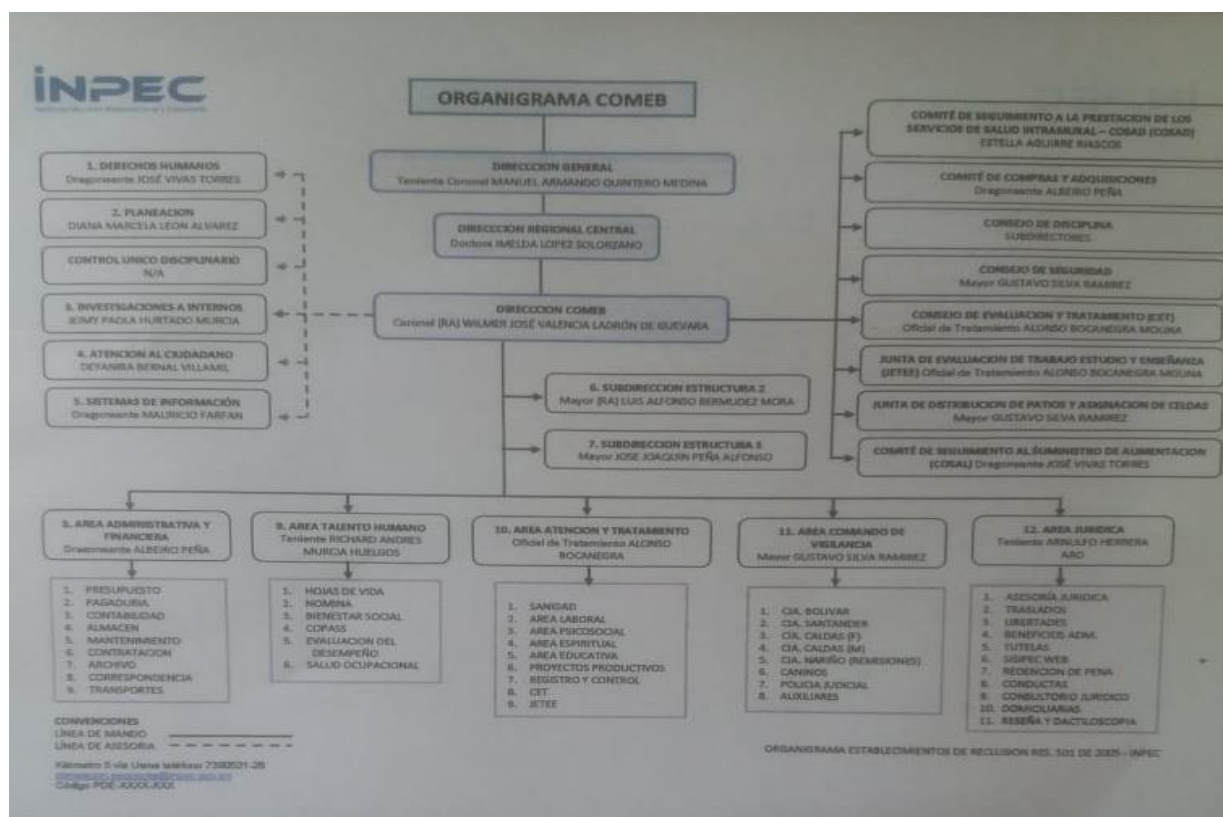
INPEC

ORGANIGRAMA COMEB

DIRECCION GENERAL
Teniente Coronel MANUEL ARMANDO QUINTERO MEDINA

DIRECCION REGIONAL CENTRAL
Doctora IMELDA LOPEZ SOLORZANO

DIRECCION COMEB
Coronel (RA) WILMER JOSÉ VALENCIA LADRÓN DE GUEVARA

1. DERECHOS HUMANOS
Dragoneante JOSÉ VIVAS TORRES

2. PLANEACION
DIANA MARCELA LEON ALVAREZ

CONTROL UNICO DISCIPLINARIO
N/A

3. INVESTIGACIONES A INTERNOS
JENNY PAOLA HURTADO MURCIA

4. ATENCION AL CIUDADANO
DEYANIRA BERNAL VILLAMIL

5. SISTEMAS DE INFORMACIÓN
Dragoneante MAURICIO FARFAN

COMITÉ DE SEGUIMIENTO A LA PRESTACION DE LOS SERVICIOS DE SALUD INTRAMURAL – COSAD (COSAD)
ESTELLA AGUIRRE RIASCOS

COMITÉ DE COMPRAS Y ADQUISICIONES
Dragoneante ALBEIRO PEÑA

CONSEJO DE DISCIPLINA
SUBDIRECTORES

CONSEJO DE SEGURIDAD
Mayor GUSTAVO SILVA RAMIREZ

CONSEJO DE EVALUACION Y TRATAMIENTO (CET)
Oficial de Tratamiento ALONSO BOCANEGRA MOLINA

JUNTA DE EVALUACION DE TRABAJO ESTUDIO Y ENSEÑANZA (JETEE) Oficial de Tratamiento ALONSO BOCANEGRA MOLINA

JUNTA DE DISTRIBUCION DE PATIOS Y ASIGNACION DE CELDAS
Mayor GUSTAVO SILVA RAMIREZ

COMITÉ DE SEGUIMIENTO AL SUMINISTRO DE ALIMENTACION (COSAL) Dragoneante JOSÉ VIVAS TORRES

6. SUBDIRECCION ESTRUCTURA 2
Mayor (RA) LUIS ALFONSO BERMUDEZ MORA

7. SUBDIRECCION ESTRUCTURA 3
Mayor JOSE JOAQUIN PEÑA ALFONSO

8. AREA ADMINISTRATIVA Y FINANCIERA
Dragoneante ALBEIRO PEÑA

1. PRESUPUESTO
2. PAGADURIA
3. CONTABILIDAD
4. ALMACEN
5. MANTENIMIENTO
6. CONTRATACION
7. ARCHIVO
8. CORRESPONDENCIA
9. TRANSPORTES

9. AREA TALENTO HUMANO
Teniente RICHARD ANDRES MURCIA HUELGOS

1. HOJAS DE VIDA
2. NOMINA
3. BIENESTAR SOCIAL
4. COPASS
5. EVALUACION DEL DESEMPEÑO
6. SALUD OCUPACIONAL

10. AREA ATENCION Y TRATAMIENTO
Oficial de Tratamiento ALONSO BOCANEGRA

1. SANIDAD
2. AREA LABORAL
3. AREA PSICOSOCIAL
4. AREA ESPIRITUAL
5. AREA EDUCATIVA
6. PROYECTOS PRODUCTIVOS
7. REGISTRO Y CONTROL
8. CET
9. JETEE

11. AREA COMANDO DE VIGILANCIA
Mayor GUSTAVO SILVA RAMIREZ

1. CIA. BOLIVAR
2. CIA. SANTANDER
3. CIA. CALDAS (F)
4. CIA. CALDAS (M)
5. CIA. NARIÑO (REMISIONES)
6. CANINOS
7. POLICIA JUDICIAL
8. AUXILIARES

12. AREA JURIDICA
Teniente ARNULFO HERRERA ARO

1. ASESORÍA JURIDICA
2. TRASLADOS
3. LIBERTADES
4. BENEFICIOS ADM.
5. TUTELAS
6. SISIPEC WEB
7. REDENCION DE PENA
8. CONDUCTAS
9. CONSULTORIO JURIDICO
10. DOMICILIARIAS
11. RESEÑA Y DACTILOSCOPIA

CONVENCIONES
LÍNEA DE MANDO
LÍNEA DE ASESORIA

Kilómetro 5 vía Usme teléfono 7390521-26
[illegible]
Código PDE-XXXX-XXX

ORGANIGRAMA ESTABLECIMIENTOS DE RECLUSION RES. 501 DE 2005 - INPEC